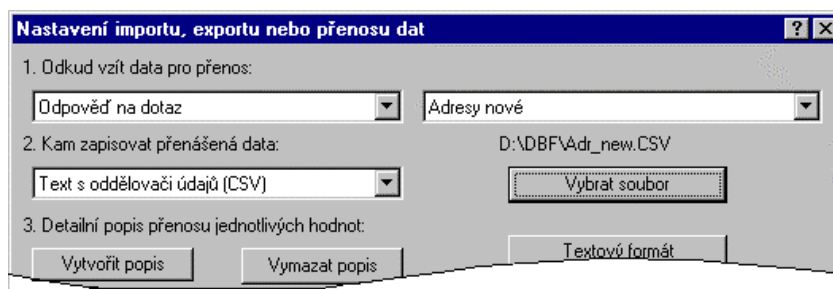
Nastavení importu, exportu nebo přenosu dat

? X

1. Odkud vzít data pro přenos:

Odpověď na dotaz

Adresy nové

2. Kam zapisovat přenášená data:

D:\DBF\Adr_new.CSV

Text s oddělovači údajů (CSV)

Vybrat soubor

3. Detailní popis přenosu jednotlivých hodnot:

Textový formát

Vytvořit popis

Vymazat popis